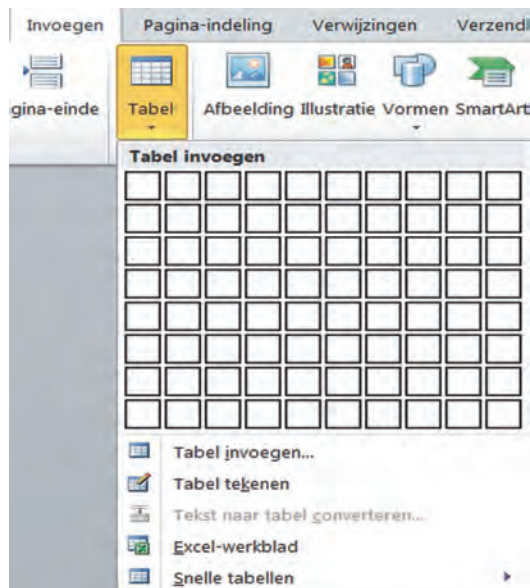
Invoegen Pagina-indeling Verwijzingen Verzendl

gina-einde Tabel Afbeelding Illustratie Vormen SmartArt

Tabel invoegen

Tabel invoegen...

Tabel tekenen

Tekst naar tabel converteren...

Excel-werkblad

Snelle tabellen